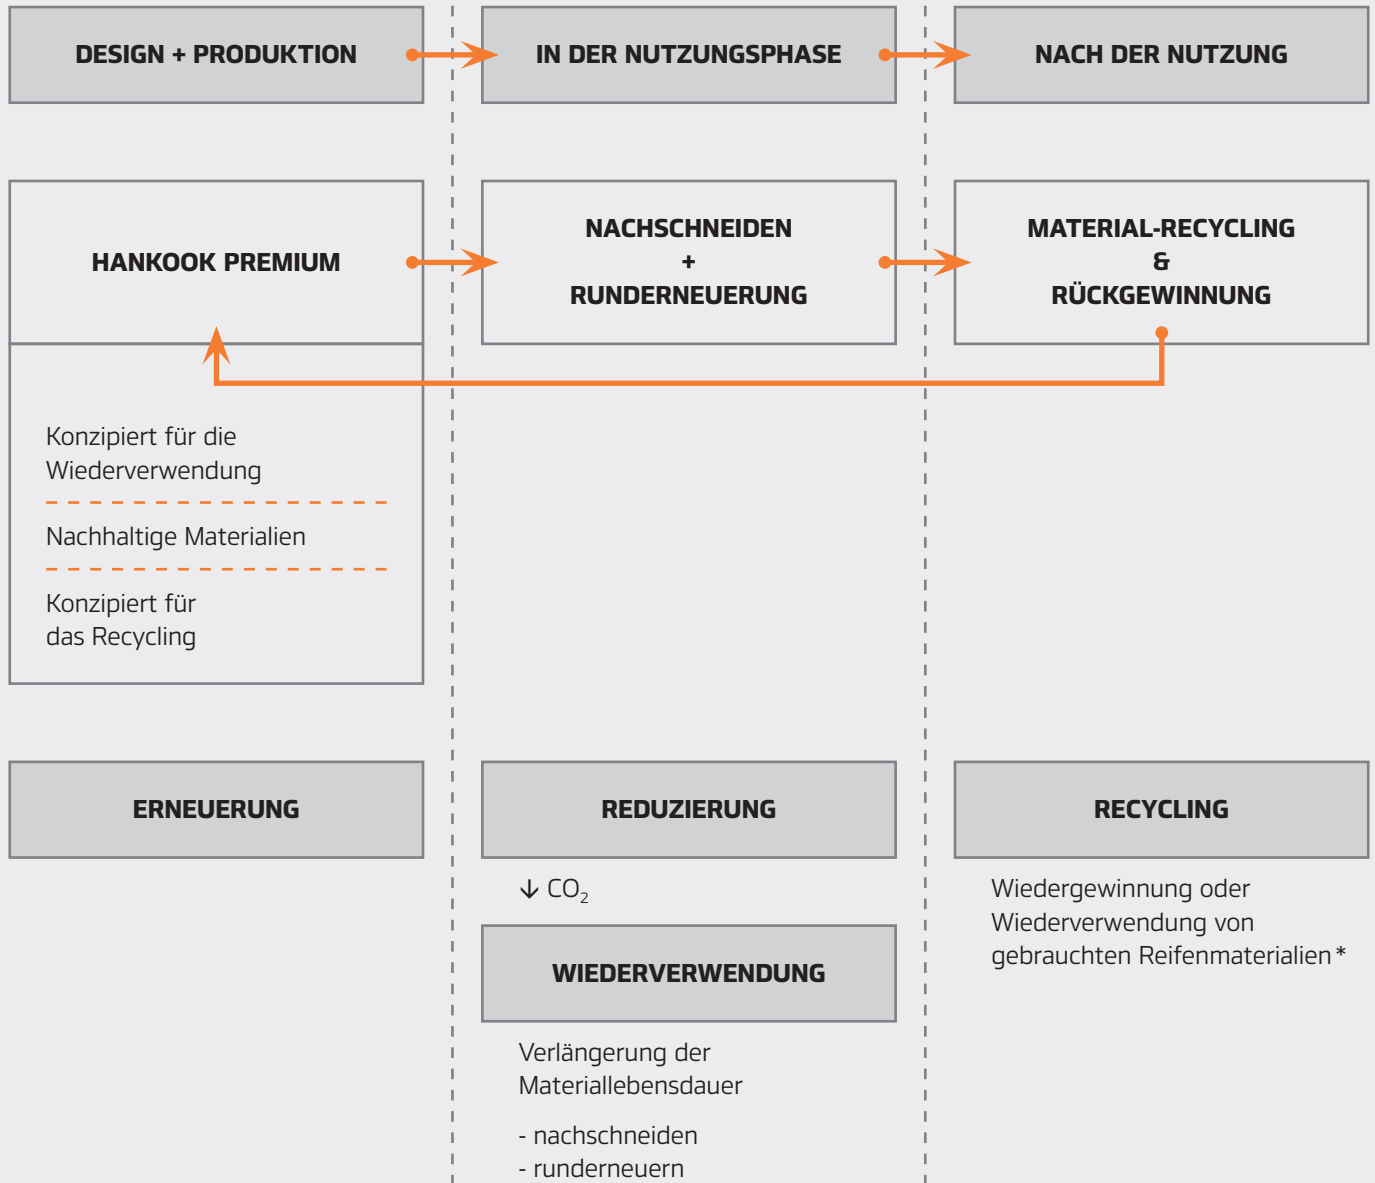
DESIGN + PRODUKTION

IN DER NUTZUNGSPHASE

NACH DER NUTZUNG

HANKOOK PREMIUM

NACHSCHNEIDEN
+
RUNDERNEUERUNG

MATERIAL-RECYCLING
&
RÜCKGEWINNUNG

Konzipiert für die Wiederverwendung

Nachhaltige Materialien

Konzipiert für das Recycling

ERNEUERUNG

REDUZIERUNG

RECYCLING

↓ $CO_2$

Wiedergewinnung oder Wiederverwendung von gebrauchten Reifenmaterialien*

WIEDERVERWENDUNG

Verlängerung der Materiallebensdauer

- nachschneiden
- runderneuern